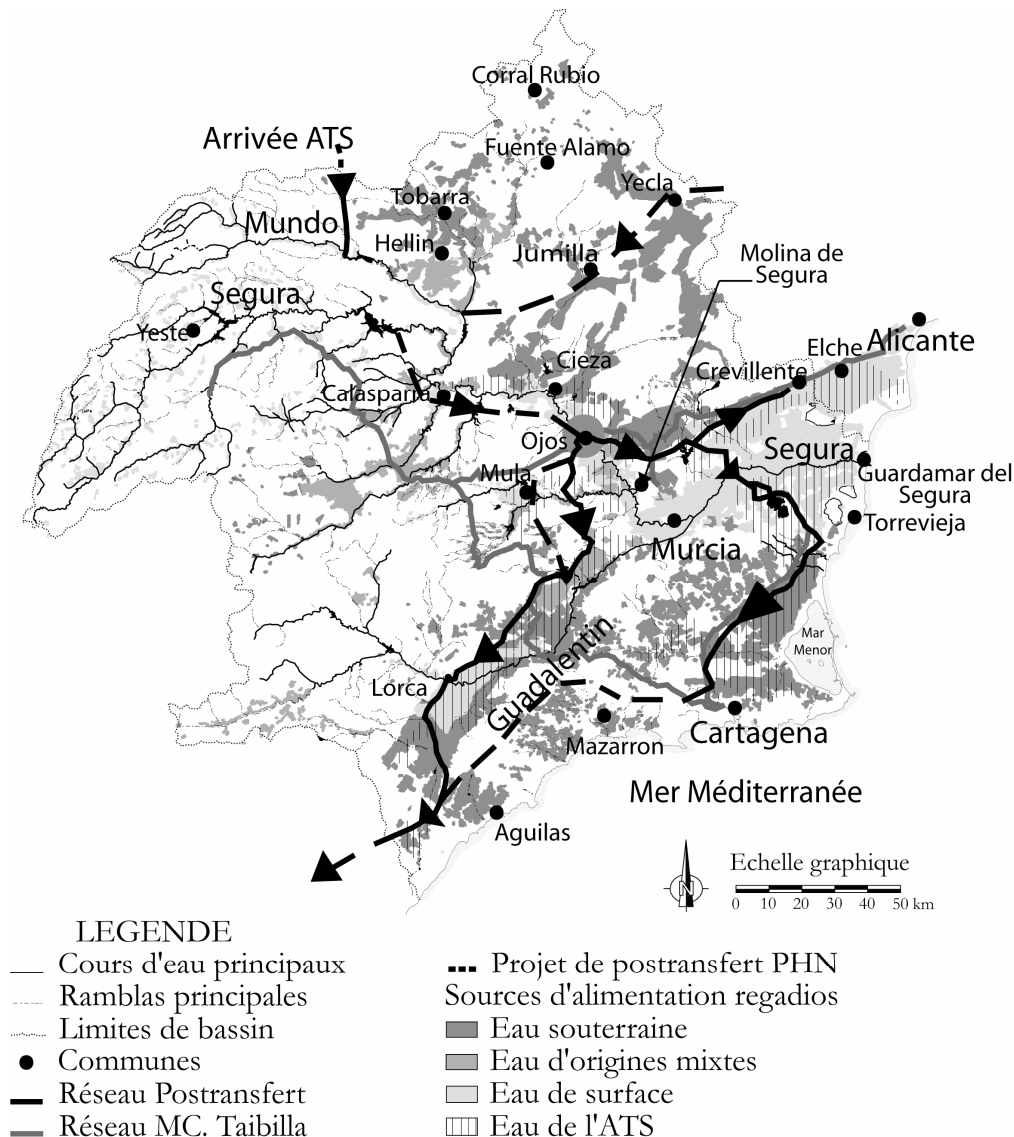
Corral Rubio
Arrivée ATS
Fuente Alamo
Yecla
Tobarra
Mundo
Hellin
Jumilla
Molina de Segura
Segura
Yeste
Alicante
Elche
Cieza
Crevillente
Calasparra
Ojos
Segura
Mula
Guardamar del Segura
Torrevieja
Murcia
Mar Menor
Guadalentin
Lorca
Cartagena
Mazarron
Mer Méditerranée
Aguilas
N
Echelle graphique
0 10 20 30 40 50 km

LEGENDE
Cours d'eau principaux
Ramblas principales
Limites de bassin
Communes
Réseau Postransfert
Réseau MC. Taibilla
Projet de postransfert PHN
Sources d'alimentation regadios
Eau souterraine
Eau d'origines mixtes
Eau de surface
Eau de l'ATS